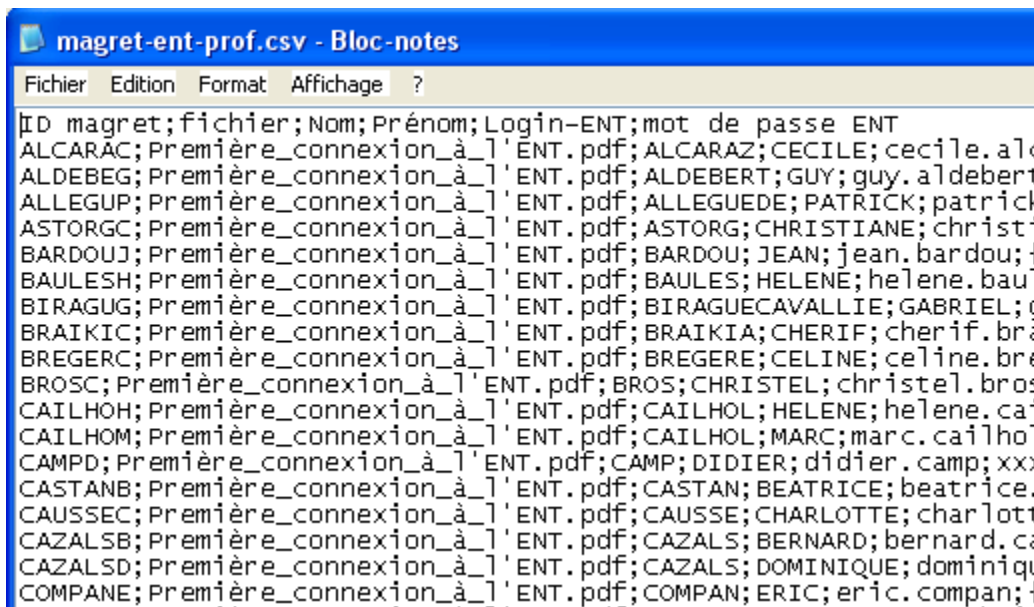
magret-ent-prof.csv - Bloc-notes

Fichier Edition Format Affichage ?

ID magret;fichier;Nom;Prénom;Login-ENT;mot de passe ENT
ALCARAC;Première_connexion_à_l'ENT.pdf;ALCARAZ;CECILE;cecile.alc
ALDEBEG;Première_connexion_à_l'ENT.pdf;ALDEBERT;GUY;guy.aldebert
ALLEGUP;Première_connexion_à_l'ENT.pdf;ALLEGUEDE;PATRICK;patrick
ASTORGC;Première_connexion_à_l'ENT.pdf;ASTORG;CHRISTIANE;christ
BARDOUJ;Première_connexion_à_l'ENT.pdf;BARDOU;JEAN;jean.bardou;
BAULESH;Première_connexion_à_l'ENT.pdf;BAULES;HELENE;helene.baul
BIRAGUG;Première_connexion_à_l'ENT.pdf;BIRAGUECAVALLIE;GABRIEL;
BRAIKIC;Première_connexion_à_l'ENT.pdf;BRAIKIA;CHERIF;cherif.bra
BREGERC;Première_connexion_à_l'ENT.pdf;BREGERE;CELINE;celine.bre
BROSC;Première_connexion_à_l'ENT.pdf;BROS;CHRISTEL;christel.bros
CAILHOH;Première_connexion_à_l'ENT.pdf;CAILHOL;HELENE;helene.ca
CAILHOM;Première_connexion_à_l'ENT.pdf;CAILHOL;MARC;marc.cailhol
CAMPD;Première_connexion_à_l'ENT.pdf;CAMP;DIDIER;didier.camp;xxx
CASTANB;Première_connexion_à_l'ENT.pdf;CASTAN;BEATRICE;beatrice.
CAUSSEC;Première_connexion_à_l'ENT.pdf;CAUSSE;CHARLOTTE;charlott
CAZALSB;Première_connexion_à_l'ENT.pdf;CAZALS;BERNARD;bernard.ca
CAZALSD;Première_connexion_à_l'ENT.pdf;CAZALS;DOMINIQUE;dominiqu
COMPANE;Première_connexion_à_l'ENT.pdf;COMPAN;ERIC;eric.compan;